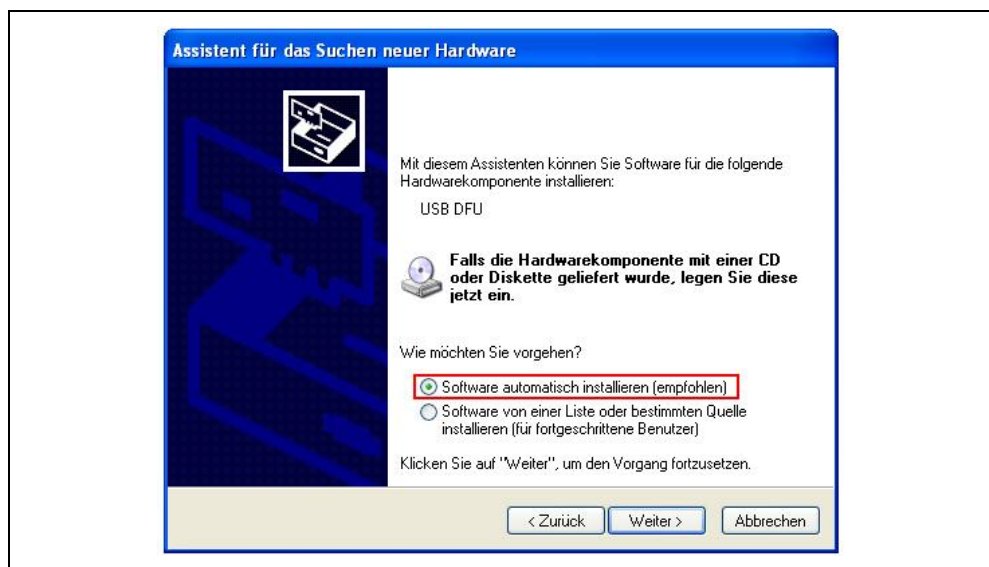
Assistent für das Suchen neuer Hardware

Mit diesem Assistenten können Sie Software für die folgende Hardwarekomponente installieren:

USB DFU

Falls die Hardwarekomponente mit einer CD oder Diskette geliefert wurde, legen Sie diese jetzt ein.

Wie möchten Sie vorgehen?

Software automatisch installieren (empfohlen)

Software von einer Liste oder bestimmten Quelle installieren (für fortgeschrittene Benutzer)

Klicken Sie auf "Weiter", um den Vorgang fortzusetzen.

< Zurück | Weiter > | Abbrechen